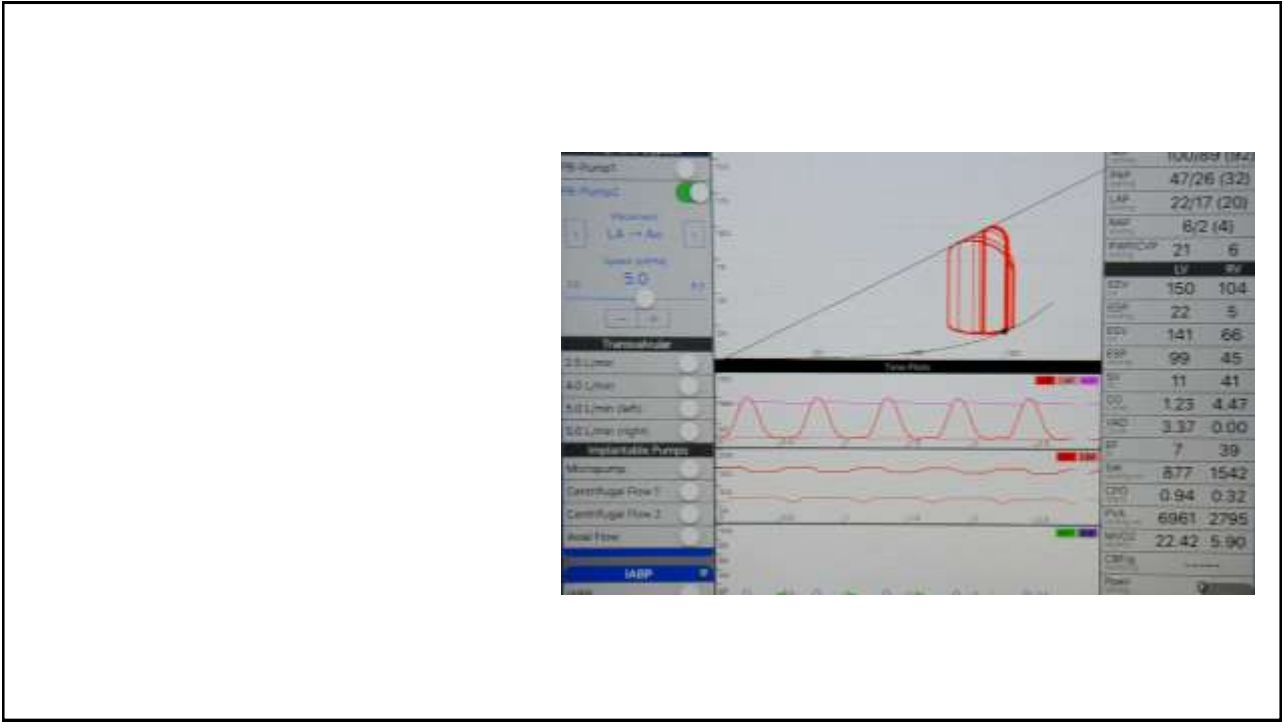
PI-Pump1
PI-Pump2
Placement
LA → Ao
Speed (LPM)
5.0
Transvalvular
2.5 L/min
4.0 L/min
5.0 L/min (left)
5.0 L/min (right)
Implantable Pumps
Micropump
Centrifugal Flow 1
Centrifugal Flow 2
Axial Flow
IABP
Time Plots
100/89 (92)
PAP 47/26 (32)
LAP 22/17 (20)
RAP 6/2 (4)
PWP/CVP 21 6

| | LV | RV |
|---|---|---|
| EDV | 150 | 104 |
| EDP | 22 | 5 |
| ESV | 141 | 66 |
| ESP | 99 | 45 |
| SV | 11 | 41 |
| CO | 1.23 | 4.47 |
| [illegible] | 3.37 | 0.00 |
| EF | 7 | 39 |
| SW | 877 | 1542 |
| CPO | 0.94 | 0.32 |
| PVA | 6961 | 2795 |
| MVO2 | 22.42 | 5.90 |

CBF
Pause